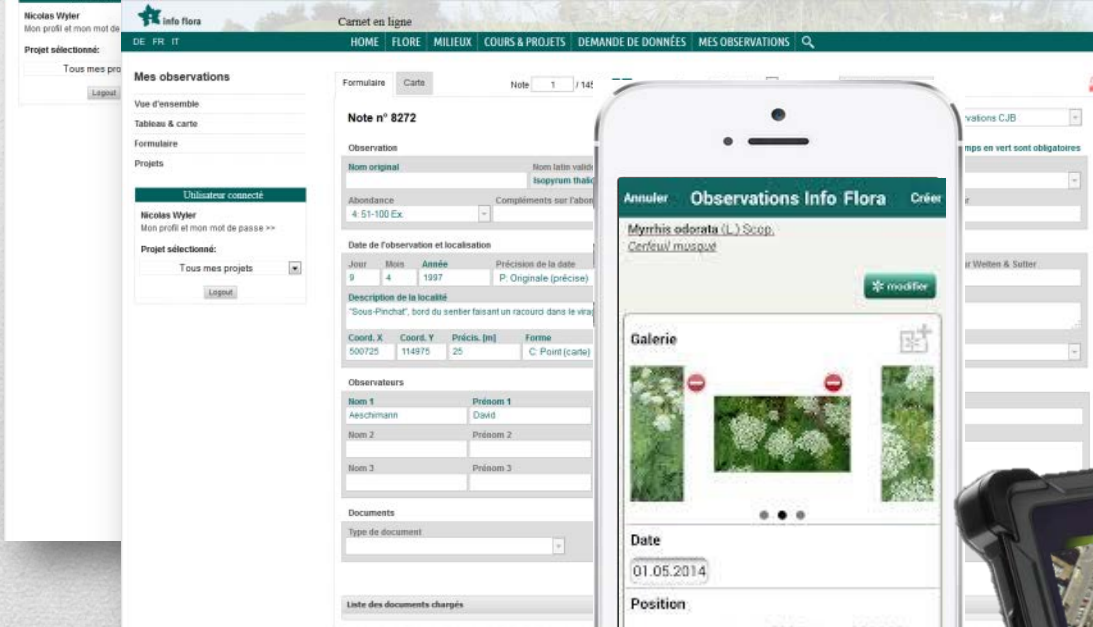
Nicolas Wyler
Mon profil et mon mot de

Projet sélectionné:

Tous mes pro

Logout

Info flora

DE FR IT

Carnet en ligne

HOME | FLORE | MILIEUX | COURS & PROJETS | DEMANDE DE DONNÉES | MES OBSERVATIONS

Mes observations

Vue d'ensemble

Tableau & carte

Formulaire

Projets

Utilisateur connecté

Nicolas Wyler
Mon profil et mon mot de passe >>

Projet sélectionné:

Tous mes projets

Logout

Formulaire | Carte

Note 1 / 145

Note n° 8272

Observation

Nom original

Nom latin valide

Isopyrum thalic

Abondance

4: 51-100 Ex.

Compléments sur l'abon

Date de l'observation et localisation

| Jour | Mois | Année | Précision de la date |
|---|---|---|---|
| 9 | 4 | 1997 | P: Originale (précise) |

Description de la localité

"Sous-Pinchat", bord du sentier faisant un raccourci dans le vira

| Coord. X | Coord. Y | Précis. [m] | Forme |
|---|---|---|---|
| 500725 | 114975 | 25 | C: Point (carte) |

Observateurs

| Nom 1 | Prénom 1 |
|---|---|
| Aeschimann | David |
| Nom 2 | Prénom 2 |
| Nom 3 | Prénom 3 |

Documents

Type de document

Liste des documents chargés

vations CJB

mps en vert sont obligatoires

r Welten & Sutter

Annuler Observations Info Flora Créer

Myrrhis odorata (L.) Scop.
Cerfeuil musqué

modifier

Galerie

Date

01.05.2014

Position